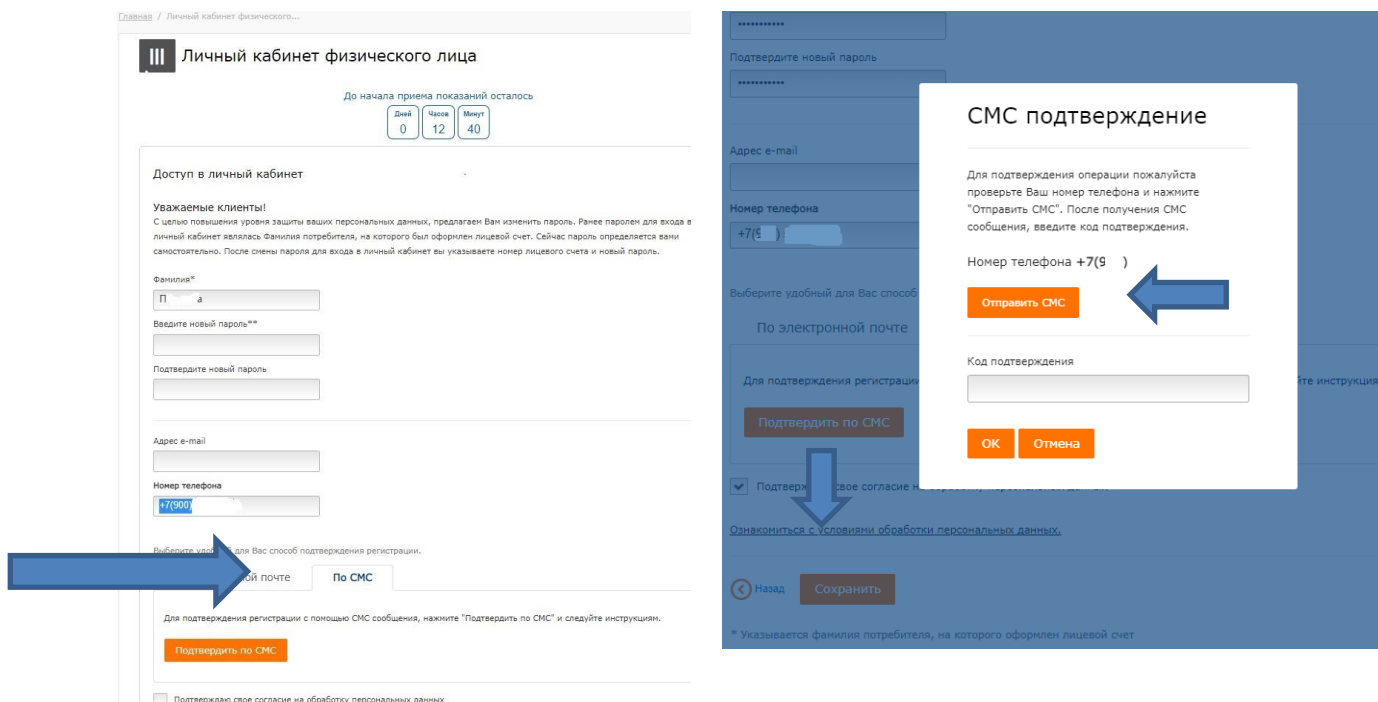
Главная / Личный кабинет физического...

Личный кабинет физического лица

До начала приема показаний осталось

| Дней | Часов | Минут |
|---|---|---|
| 0 | 12 | 40 |

Доступ в личный кабинет

Уважаемые клиенты!
С целью повышения уровня защиты ваших персональных данных, предлагаем Вам изменить пароль. Ранее паролем для входа в личный кабинет являлась Фамилия потребителя, на которого был оформлен лицевой счет. Сейчас пароль определяется вами самостоятельно. После смены пароля для входа в личный кабинет вы указываете номер лицевого счета и новый пароль.

Фамилия*
П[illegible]а

Введите новый пароль**

Подтвердите новый пароль

Адрес e-mail

Номер телефона
+7(900)

Выберите удо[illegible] для Вас способ подтверждения регистрации.

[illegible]ой почте
По СМС

Для подтверждения регистрации с помощью СМС сообщения, нажмите "Подтвердить по СМС" и следуйте инструкциям.

Подтвердить по СМС

Подтверждаю свое согласие на обработку персональных данных

••••••••••••

Подтвердите новый пароль
••••••••••••

Адрес e-mail

Номер телефона
+7(9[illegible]

Выберите удобный для Вас способ

По электронной почте

Для подтверждения регистраци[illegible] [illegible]йте инструкция

Подтвердить по СМС

Подтверж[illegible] свое согласие н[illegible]

Ознакомиться с условиями обработки персональных данных.

Назад
Сохранить

* Указывается фамилия потребителя, на которого оформлен лицевой счет

СМС подтверждение

Для подтверждения операции пожалуйста проверьте Ваш номер телефона и нажмите "Отправить СМС". После получения СМС сообщения, введите код подтверждения.

Номер телефона +7(9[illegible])

Отправить СМС

Код подтверждения

ОК
Отмена